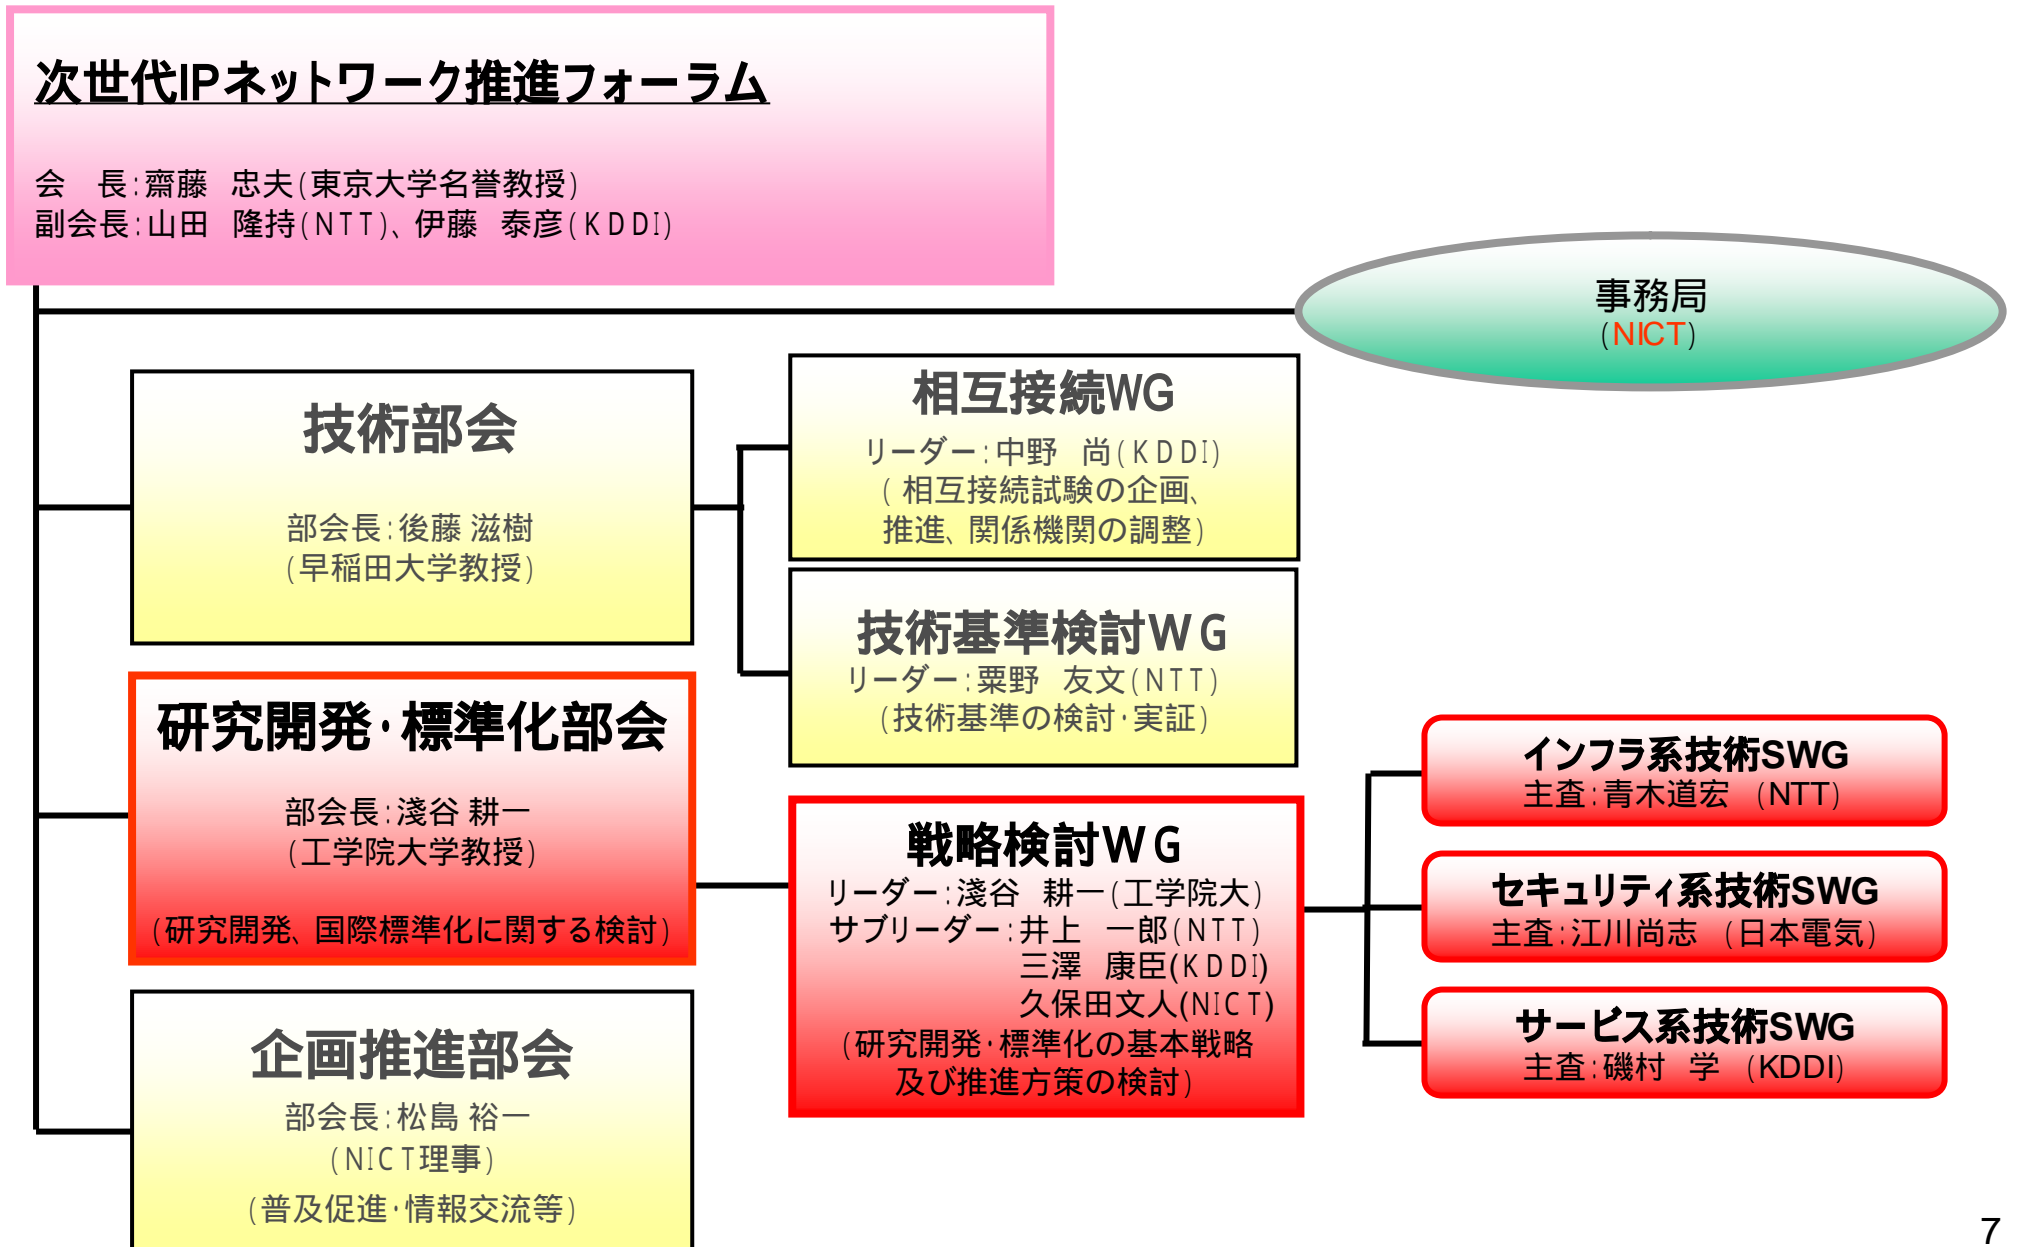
次世代IPネットワーク推進フォーラム

会　長：齋藤　忠夫（東京大学名誉教授）
副会長：山田　隆持（NTT）、伊藤　泰彦（KDDI）

事務局
（NICT）

技術部会

部会長：後藤 滋樹
（早稲田大学教授）

相互接続WG
リーダー：中野　尚（KDDI）
（相互接続試験の企画、推進、関係機関の調整）

技術基準検討WG
リーダー：粟野　友文（NTT）
（技術基準の検討・実証）

研究開発・標準化部会

部会長：淺谷 耕一
（工学院大学教授）

（研究開発、国際標準化に関する検討）

戦略検討WG
リーダー：淺谷　耕一（工学院大）
サブリーダー：井上　一郎（NTT）
三澤　康臣（KDDI）
久保田文人（NICT）
（研究開発・標準化の基本戦略及び推進方策の検討）

インフラ系技術SWG
主査：青木道宏　（NTT）

セキュリティ系技術SWG
主査：江川尚志　（日本電気）

サービス系技術SWG
主査：磯村　学　（KDDI）

企画推進部会
部会長：松島 裕一
（NICT理事）
（普及促進・情報交流等）

7